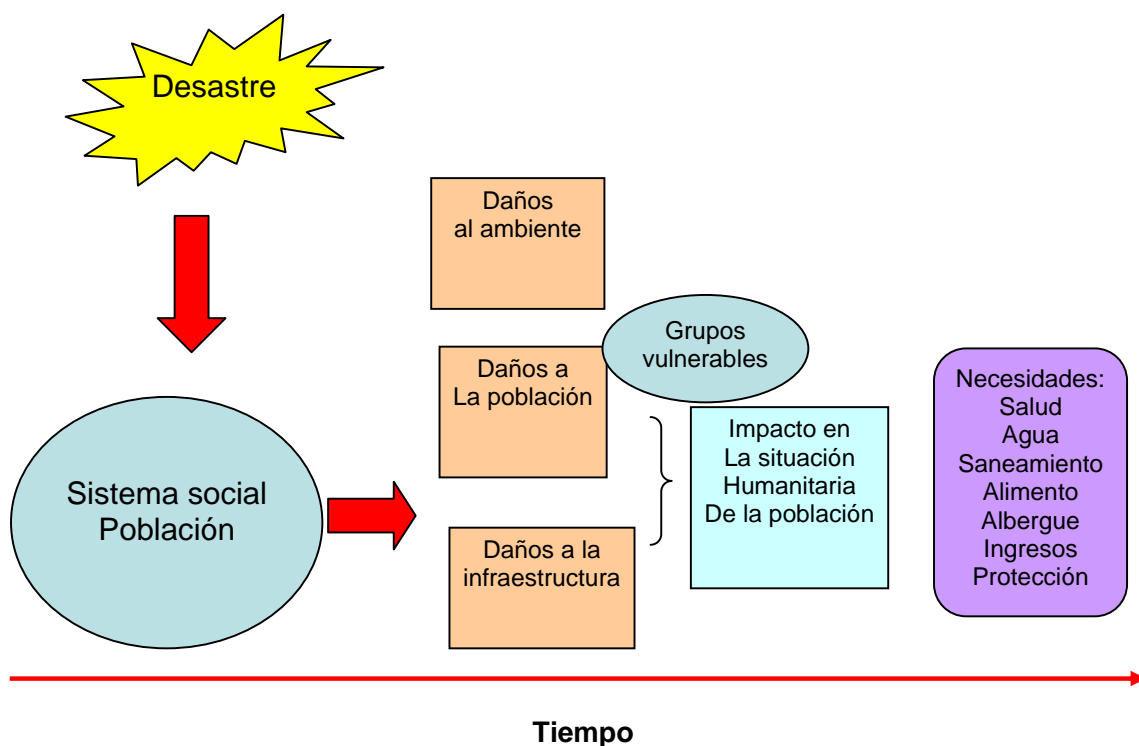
Desastre

Sistema social
Población

Daños
al ambiente

Daños a
La población

Grupos
vulnerables

Daños a la
infraestructura

Impacto en
La situación
Humanitaria
De la población

Necesidades:
Salud
Agua
Saneamiento
Alimento
Albergue
Ingresos
Protección

Tiempo